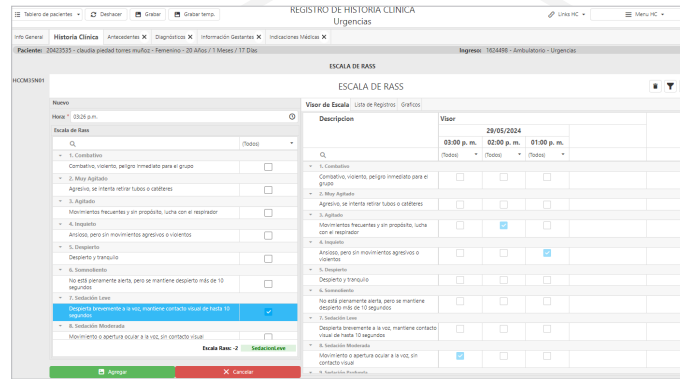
Tablero de pacientes | Deshacer | Grabar | Grabar temp.

REGISTRO DE HISTORIA CLINICA
Urgencias

Links HC | Menu HC

Info General | Historia Clínica | Antecedentes | Diagnósticos | Información Gestantes | Indicaciones Médicas

Paciente: 20423535 - claudia piedad torres muñoz - Femenino - 20 Años / 1 Meses / 17 Días

Ingreso: 1624498 - Ambulatorio - Urgencias

ESCALA DE RASS

HCCM35N01

ESCALA DE RASS

Nuevo

Hora * 03:26 p.m.

Escala de Rass

(Todos)

1. Combativo
Combativo, violento, peligro inmediato para el grupo
2. Muy Agitado
Agresivo, se intenta retirar tubos o catéteres
3. Agitado
Movimientos frecuentes y sin propósito, lucha con el respirador
4. Inquieto
Ansioso, pero sin movimientos agresivos o violentos
5. Despierto
Despierto y tranquilo
6. Somnoliento
No está plenamente alerta, pero se mantiene despierto más de 10 segundos
7. Sedación Leve
Despierta brevemente a la voz, mantiene contacto visual de hasta 10 segundos
8. Sedación Moderada
Movimiento o apertura ocular a la voz, sin contacto visual

Escala Rass: -2 SedacionLeve

Agregar | Cancelar

Visor de Escala | Lista de Registros | Graficos

| Descripcion | Visor | | |
|---|---|---|---|
| | 29/05/2024 | | |
| | 03:00 p. m. | 02:00 p. m. | 01:00 p. m. |
| | (Todos) | (Todos) | (Todos) |
| 1. Combativo | | | |
| Combativo, violento, peligro inmediato para el grupo | | | |
| 2. Muy Agitado | | | |
| Agresivo, se intenta retirar tubos o catéteres | | | |
| 3. Agitado | | | |
| Movimientos frecuentes y sin propósito, lucha con el respirador | | | |
| 4. Inquieto | | | |
| Ansioso, pero sin movimientos agresivos o violentos | | | |
| 5. Despierto | | | |
| Despierto y tranquilo | | | |
| 6. Somnoliento | | | |
| No está plenamente alerta, pero se mantiene despierto más de 10 segundos | | | |
| 7. Sedación Leve | | | |
| Despierta brevemente a la voz, mantiene contacto visual de hasta 10 segundos | | | |
| 8. Sedación Moderada | | | |
| Movimiento o apertura ocular a la voz, sin contacto visual | | | |
| 9. Sedación Profunda | | | |